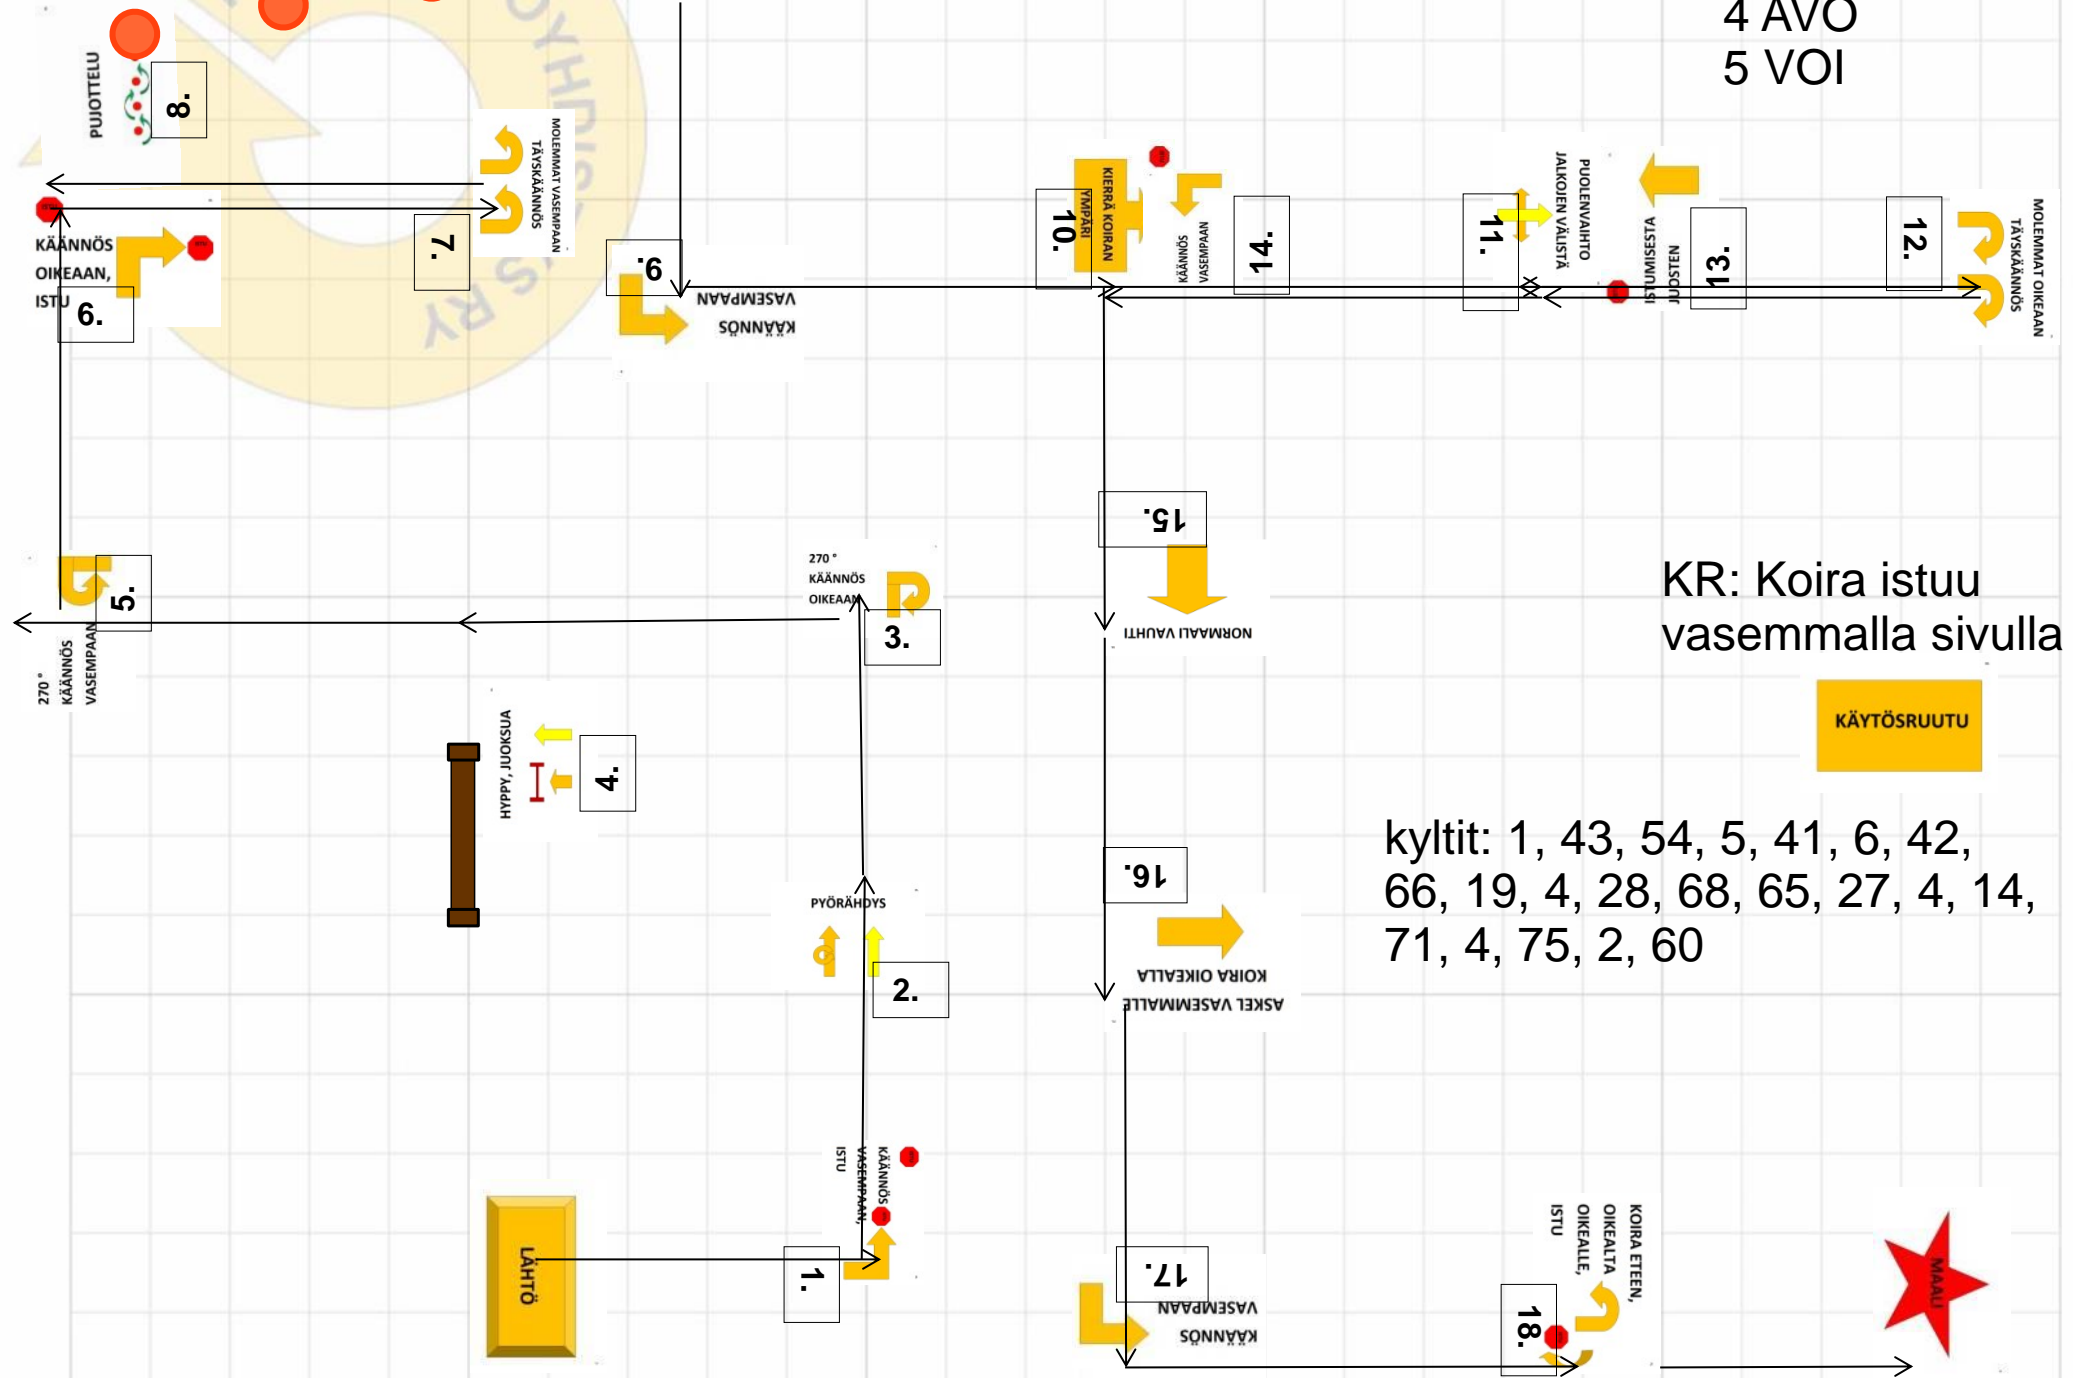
4 AVO
5 VOI

PUJOTTELU
8.
MOLEMMAT VASEMPAAN TÄYSKÄNNÖS
7.
KÄÄNNÖS OIKEAAN, ISTU
6.
9.
KÄÄNNÖS VASEMPAAN
KIERRÄ KOIRAN YMPÄRI
10.
KÄÄNNÖS VASEMPAAN
14.
11.
PUOLENVAIHTO JALKOJEN VÄLISTÄ
ISTUMISESTA JUOSTEN
13.
12.
MOLEMMAT OIKEAAN TÄYSKÄNNÖS

15.
NORMAALI VAUHTI
270° KÄÄNNÖS OIKEAAN
3.
5.
270° KÄÄNNÖS VASEMPAAN

KR: Koira istuu vasemmalla sivulla

KÄYTÖSRUUTU

HYPPY, JUOKSUA
4.

kyltit: 1, 43, 54, 5, 41, 6, 42, 66, 19, 4, 28, 68, 65, 27, 4, 14, 71, 4, 75, 2, 60

16.
KOIRA OIKEALLA
ASKEL VASEMMALLE
PYÖRÄHDYS
2.
ISTU
KÄÄNNÖS VASEMPAAN,
LÄHTÖ
1.
17.
KÄÄNNÖS VASEMPAAN
KOIRA ETEEN, OIKEALTA OIKEALLE, ISTU
18.
MAALI